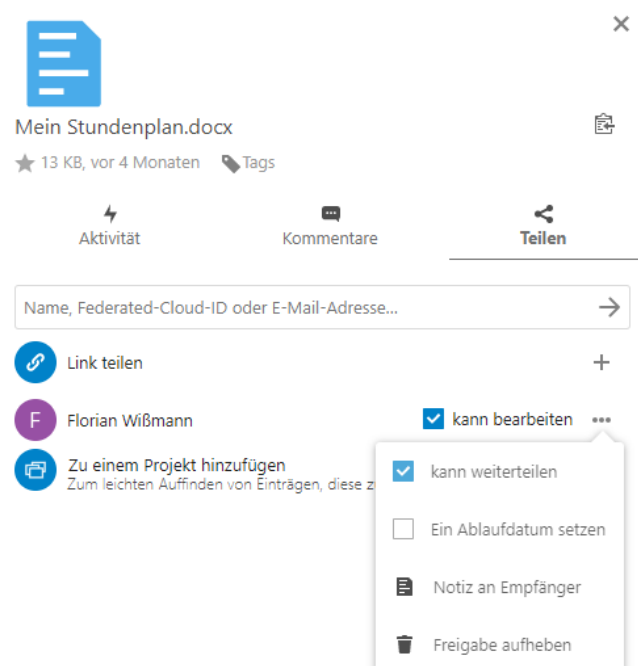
Mein Stundenplan.docx

13 KB, vor 4 Monaten Tags

Aktivität

Kommentare

Teilen

Name, Federated-Cloud-ID oder E-Mail-Adresse...

Link teilen

F Florian Wißmann

kann bearbeiten

Zu einem Projekt hinzufügen
Zum leichten Auffinden von Einträgen, diese zu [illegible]

kann weiterteilen

Ein Ablaufdatum setzen

Notiz an Empfänger

Freigabe aufheben